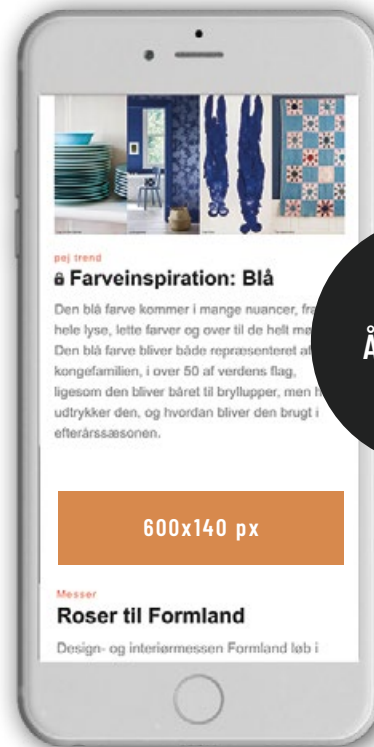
pej trend

🔒 Farveinspiration: Blå

Den blå farve kommer i mange nuancer, fra hele lyse, lette farver og over til de helt m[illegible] Den blå farve bliver både repræsenteret af kongefamilien, i over 50 af verdens flag, ligesom den bliver båret til bryllupper, men h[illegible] udtrykker den, og hvordan bliver den brugt i efterårssæsonen.

Å

600x140 px

Messer

Roser til Formland

Design- og interiørmessen Formland løb i